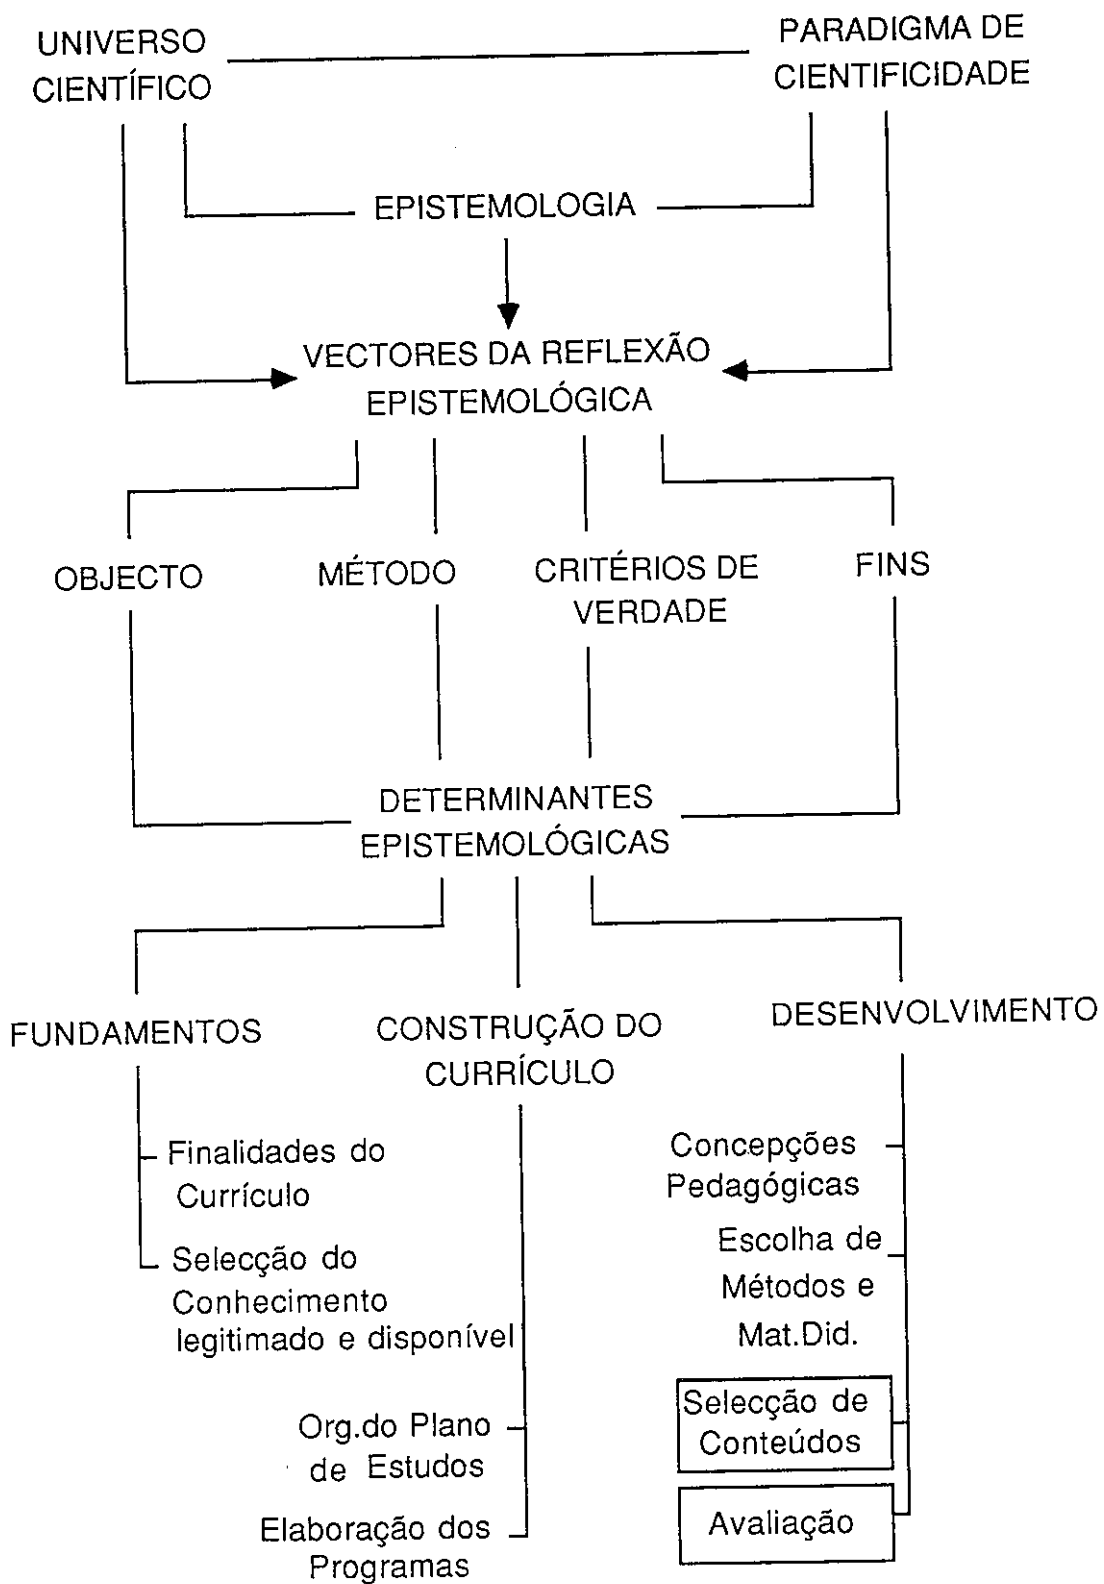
UNIVERSO CIENTÍFICO

PARADIGMA DE CIENTIFICIDADE

EPISTEMOLOGIA

VECTORES DA REFLEXÃO EPISTEMOLÓGICA

OBJECTO

MÉTODO

CRITÉRIOS DE VERDADE

FINS

DETERMINANTES EPISTEMOLÓGICAS

FUNDAMENTOS

CONSTRUÇÃO DO CURRÍCULO

DESENVOLVIMENTO

Finalidades do Currículo

Selecção do Conhecimento legitimado e disponível

Org.do Plano de Estudos

Elaboração dos Programas

Concepções Pedagógicas

Escolha de Métodos e Mat.Did.

Selecção de Conteúdos

Avaliação